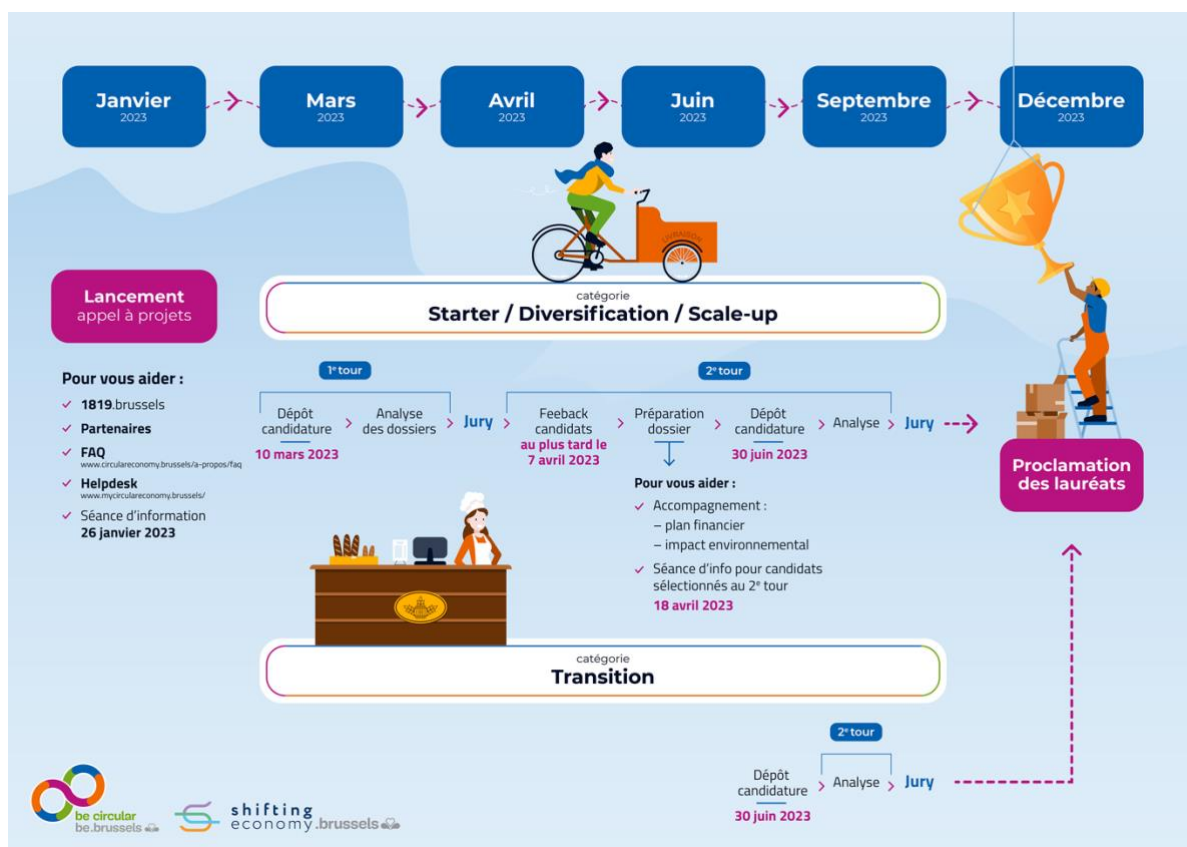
Janvier 2023

Mars 2023

Avril 2023

Juin 2023

Septembre 2023

Décembre 2023

LIVRAISON

Lancement appel à projets

catégorie
Starter / Diversification / Scale-up

Pour vous aider :
✓ 1819.brussels
✓ Partenaires
✓ FAQ www.circulareconomy.brussels/a-propos/faq
✓ Helpdesk www.mycirculareconomy.brussels/
✓ Séance d'information 26 janvier 2023

1er tour
Dépôt candidature
10 mars 2023
Analyse des dossiers
Jury

2e tour
Feeback candidats
au plus tard le 7 avril 2023
Préparation dossier
Dépôt candidature
30 juin 2023
Analyse
Jury

Pour vous aider :
✓ Accompagnement :
– plan financier
– impact environnemental
✓ Séance d'info pour candidats sélectionnés au 2e tour
18 avril 2023

Proclamation des lauréats

catégorie
Transition

2e tour
Dépôt candidature
30 juin 2023
Analyse
Jury

be circular be.brussels

shifting economy.brussels